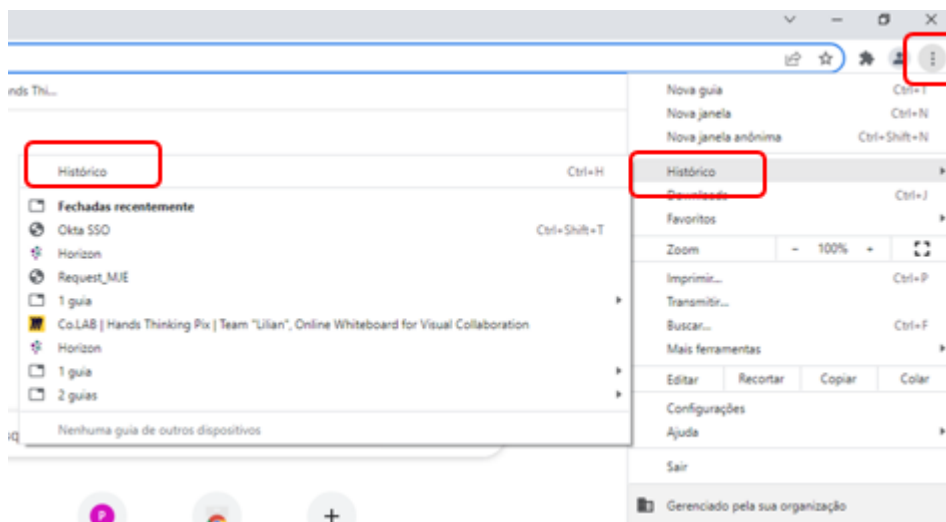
nds Thi...

Histórico Ctrl+H

Fechadas recentemente

Okta SSO Ctrl+Shift+T

Horizon

Request_MJE

1 guia

Co.LAB | Hands Thinking Pix | Team "Lilian", Online Whiteboard for Visual Collaboration

Horizon

1 guia

2 guias

Nenhuma guia de outros dispositivos

Nova guia Ctrl+T

Nova janela Ctrl+N

Nova janela anônima Ctrl+Shift+N

Histórico

Downloads Ctrl+J

Favoritos

Zoom - 100% +

Imprimir... Ctrl+P

Transmitir...

Buscar... Ctrl+F

Mais ferramentas

Editar Recortar Copiar Colar

Configurações

Ajuda

Sair

Gerenciado pela sua organização

P